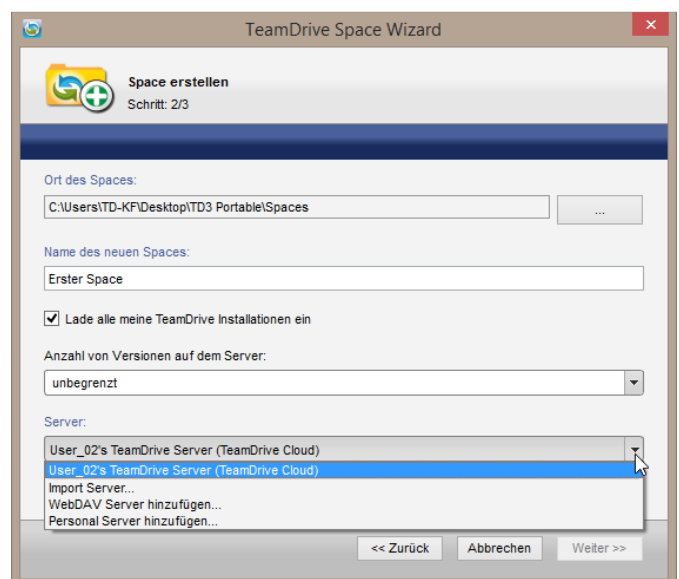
TeamDrive Space Wizard

Space erstellen
Schritt: 2/3

Ort des Spaces:
C:\Users\TD-KF\Desktop\TD3 Portable\Spaces
...

Name des neuen Spaces:
Erster Space

Lade alle meine TeamDrive Installationen ein

Anzahl von Versionen auf dem Server:
unbegrenzt

Server:
User_02's TeamDrive Server (TeamDrive Cloud)
User_02's TeamDrive Server (TeamDrive Cloud)
Import Server...
WebDAV Server hinzufügen...
Personal Server hinzufügen...

<< Zurück
Abbrechen
Weiter >>